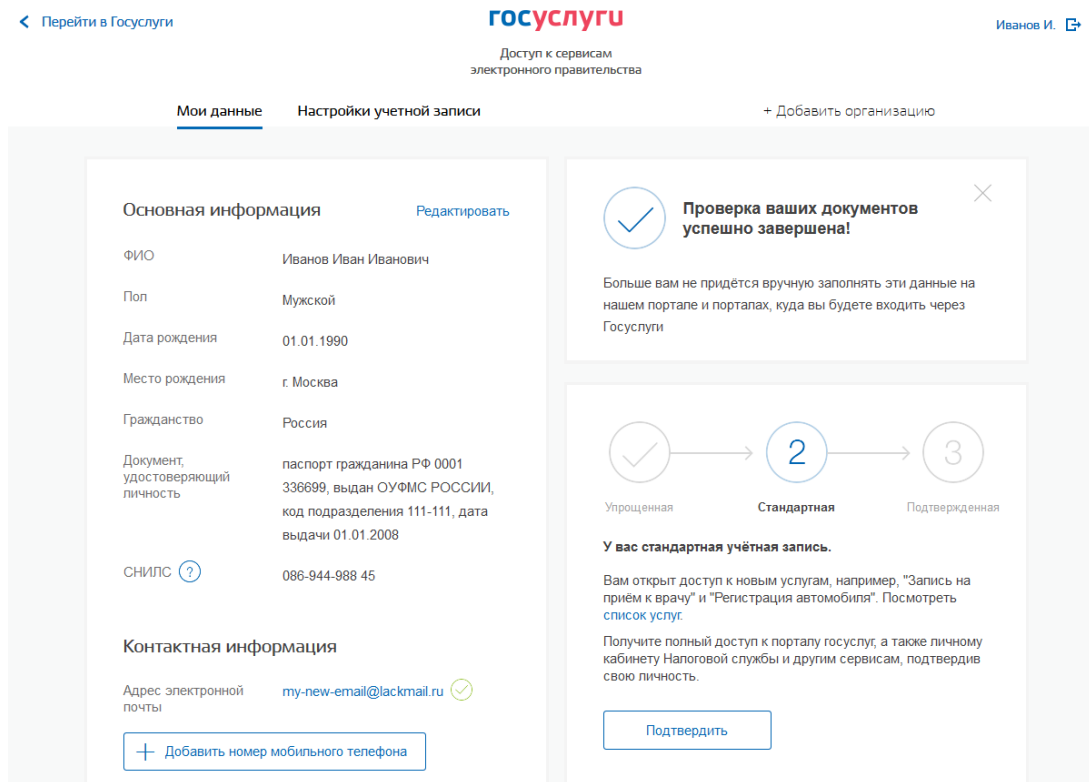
< Перейти в Госуслуги

госуслуги

Доступ к сервисам электронного правительства

Иванов И.

Мои данные   Настройки учетной записи

+ Добавить организацию

Основная информация   Редактировать

| | |
|---|---|
| ФИО | Иванов Иван Иванович |
| Пол | Мужской |
| Дата рождения | 01.01.1990 |
| Место рождения | г. Москва |
| Гражданство | Россия |
| Документ, удостоверяющий личность | паспорт гражданина РФ 0001 336699, выдан ОУФМС РОССИИ, код подразделения 111-111, дата выдачи 01.01.2008 |
| СНИЛС ? | 086-944-988 45 |

Контактная информация

Адрес электронной почты   my-new-email@lackmail.ru

+ Добавить номер мобильного телефона

Проверка ваших документов успешно завершена!

Больше вам не придётся вручную заполнять эти данные на нашем портале и порталах, куда вы будете входить через Госуслуги

2   3

Упрощенная   Стандартная   Подтвержденная

У вас стандартная учётная запись.

Вам открыт доступ к новым услугам, например, "Запись на приём к врачу" и "Регистрация автомобиля". Посмотреть список услуг.

Получите полный доступ к порталу госуслуг, а также личному кабинету Налоговой службы и другим сервисам, подтвердив свою личность.

Подтвердить